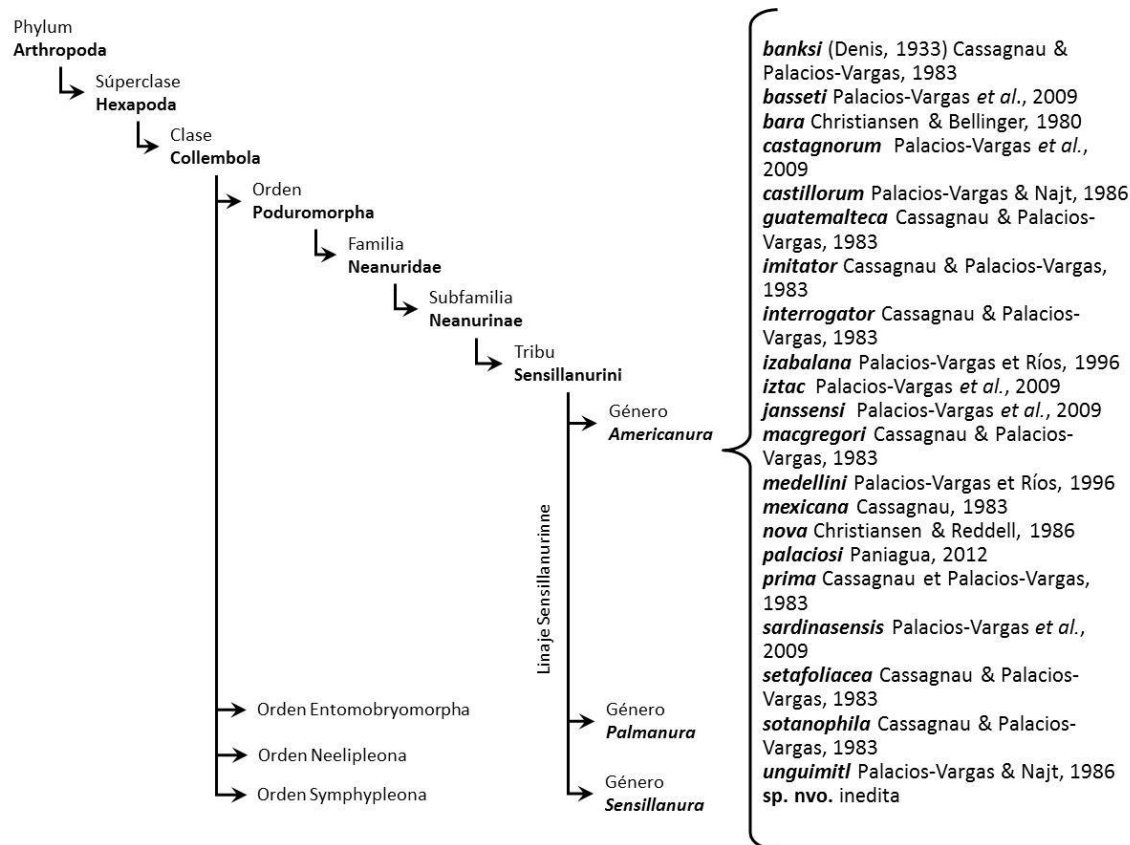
Phylum
Arthropoda

Súperclase
Hexapoda

Clase
Collembola

Orden
Poduromorpha

Familia
Neanuridae

Subfamilia
Neanurinae

Tribu
Sensillanurini

Linaje Sensillanurinne

Género
Americanura

Género
Palmanura

Género
Sensillanura

Orden Entomobryomorpha

Orden Neelipleona

Orden Symphypleona

banksi (Denis, 1933) Cassagnau & Palacios-Vargas, 1983
basseti Palacios-Vargas et al., 2009
bara Christiansen & Bellinger, 1980
castagnorum Palacios-Vargas et al., 2009
castillorum Palacios-Vargas & Najt, 1986
guatemalteca Cassagnau & Palacios-Vargas, 1983
imitator Cassagnau & Palacios-Vargas, 1983
interrogator Cassagnau & Palacios-Vargas, 1983
izabalana Palacios-Vargas et Ríos, 1996
iztac Palacios-Vargas et al., 2009
janssensi Palacios-Vargas et al., 2009
macgregori Cassagnau & Palacios-Vargas, 1983
medellini Palacios-Vargas et Ríos, 1996
mexicana Cassagnau, 1983
nova Christiansen & Reddell, 1986
palaciosi Paniagua, 2012
prima Cassagnau et Palacios-Vargas, 1983
sardinasensis Palacios-Vargas et al., 2009
setafoliacea Cassagnau & Palacios-Vargas, 1983
sotanophila Cassagnau & Palacios-Vargas, 1983
unguimitl Palacios-Vargas & Najt, 1986
sp. nvo. inedita